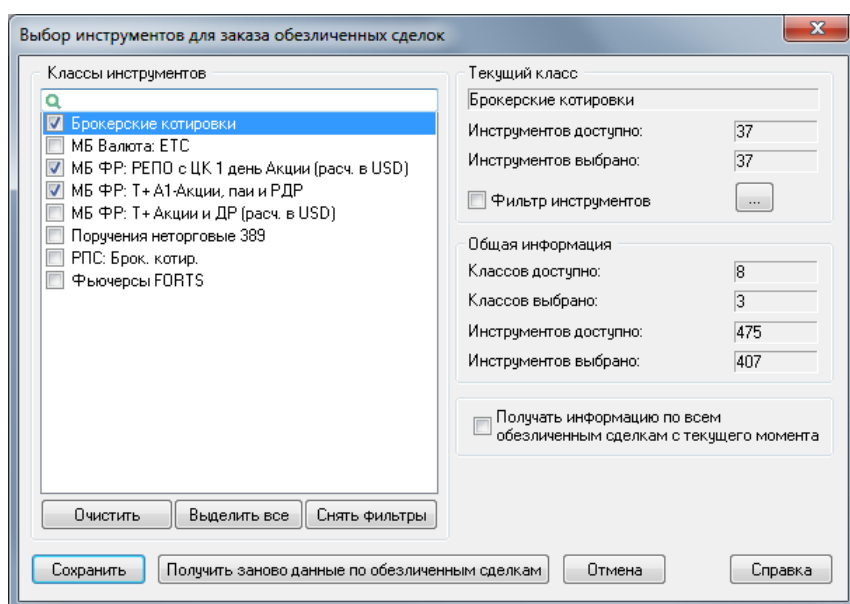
Выбор инструментов для заказа обезличенных сделок

Классы инструментов

Брокерские котировки
МБ Валюта: ЕТС
МБ ФР: РЕПО с ЦК 1 день Акции (расч. в USD)
МБ ФР: Т+ А1-Акции, паи и РДР
МБ ФР: Т+ Акции и ДР (расч. в USD)
Поручения неторговые 389
РПС: Брок. котир.
Фьючерсы FORTS

Очистить
Выделить все
Снять фильтры

Текущий класс
Брокерские котировки
Инструментов доступно: 37
Инструментов выбрано: 37
Фильтр инструментов
...

Общая информация
Классов доступно: 8
Классов выбрано: 3
Инструментов доступно: 475
Инструментов выбрано: 407

Получать информацию по всем обезличенным сделкам с текущего момента

Сохранить
Получить заново данные по обезличенным сделкам
Отмена
Справка